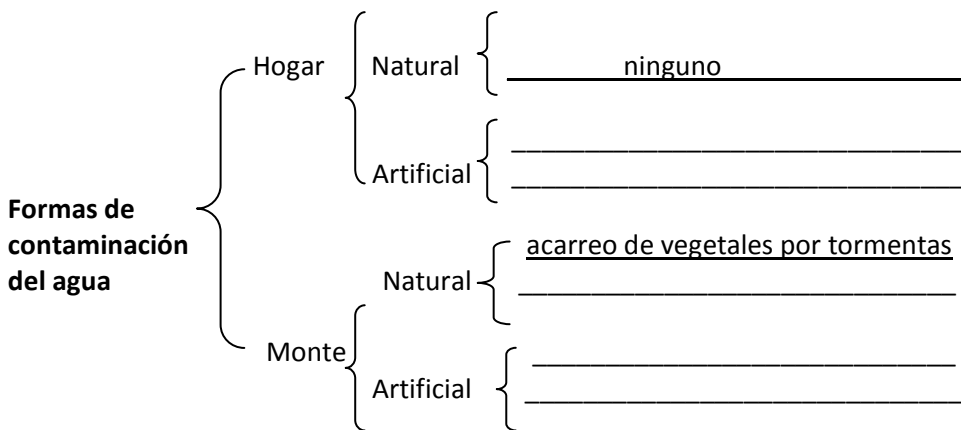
**Formas de contaminación del agua**

Hogar
Natural: ninguno
Artificial: ______________________________
______________________________

Monte
Natural: acarreo de vegetales por tormentas
______________________________
Artificial: ______________________________
______________________________